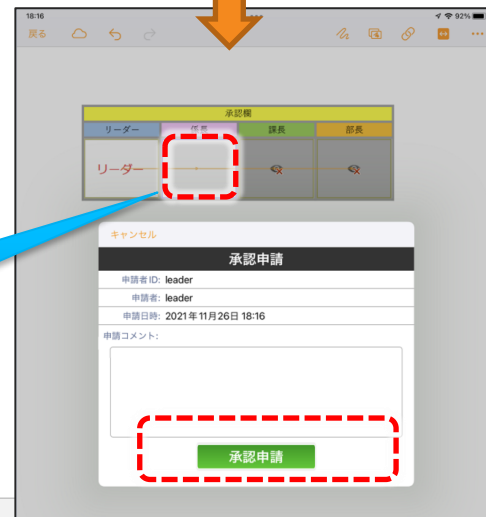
18:16
92%
戻る

承認欄

| リーダー | 係長 | 課長 | 部長 |
|---|---|---|---|
| リーダー | | | |

キャンセル

承認申請

申請者ID: leader
申請者: leader
申請日時: 2021年11月26日 18:16

申請コメント:

承認申請